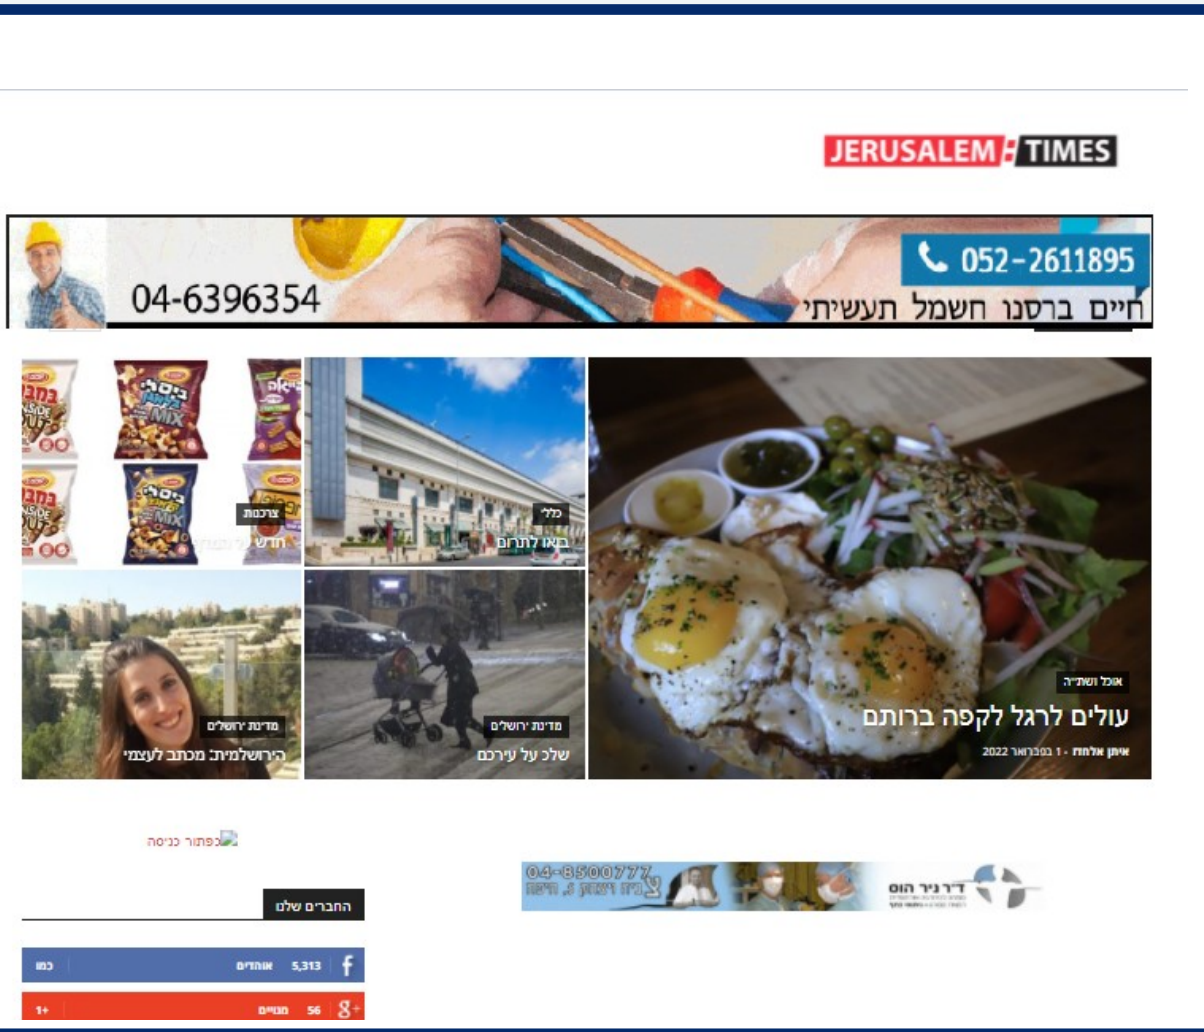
JERUSALEM TIMES

052-2611895
חיים ברסנו חשמל תעשיתי
04-6396354

אוכל ושתייה
עולים לרגל לקפה ברותם
איתן אלחוזי - 1 בפברואר 2022

כללי
בואו לתרום

צרכנות
חדש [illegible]

מדינת ירושלים
שלג על עירכם

מדינת ירושלים
הירושלמית: מכתב לעצמי

כפתור כניסה

04-8500777
ד"ר ניר הוס

החברים שלנו

f 5,313 אוהדים כמו
g+ 56 מנויים 1+